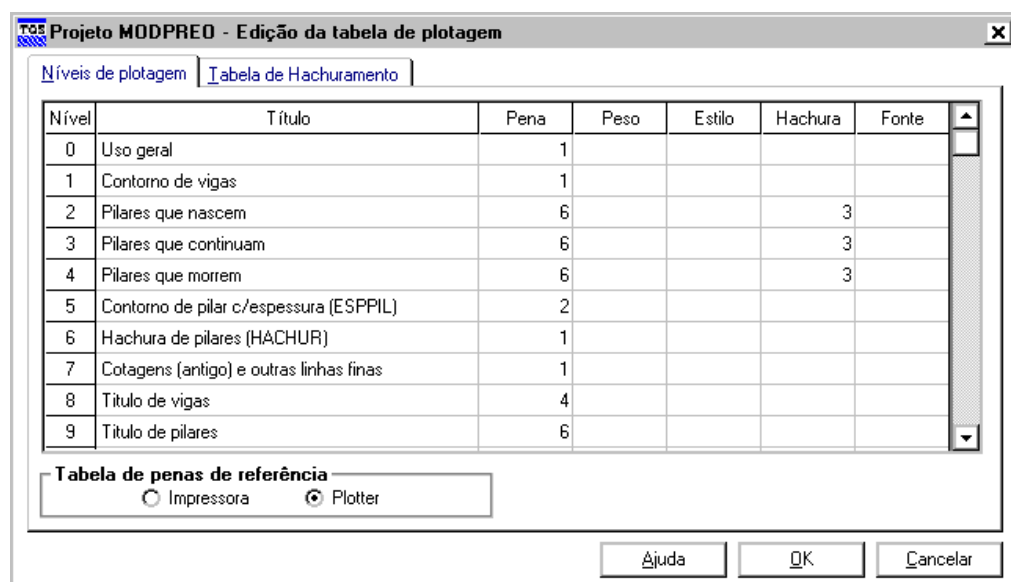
TQS Projeto MODPREO - Edição da tabela de plotagem

Níveis de plotagem | Tabela de Hachuramento

| Nível | Título | Pena | Peso | Estilo | Hachura | Fonte |
|---|---|---|---|---|---|---|
| 0 | Uso geral | 1 | | | | |
| 1 | Contorno de vigas | 1 | | | | |
| 2 | Pilares que nascem | 6 | | | 3 | |
| 3 | Pilares que continuam | 6 | | | 3 | |
| 4 | Pilares que morrem | 6 | | | 3 | |
| 5 | Contorno de pilar c/espessura (ESPPIL) | 2 | | | | |
| 6 | Hachura de pilares (HACHUR) | 1 | | | | |
| 7 | Cotagens (antigo) e outras linhas finas | 1 | | | | |
| 8 | Titulo de vigas | 4 | | | | |
| 9 | Titulo de pilares | 6 | | | | |

Tabela de penas de referência
Impressora
Plotter

Ajuda
OK
Cancelar